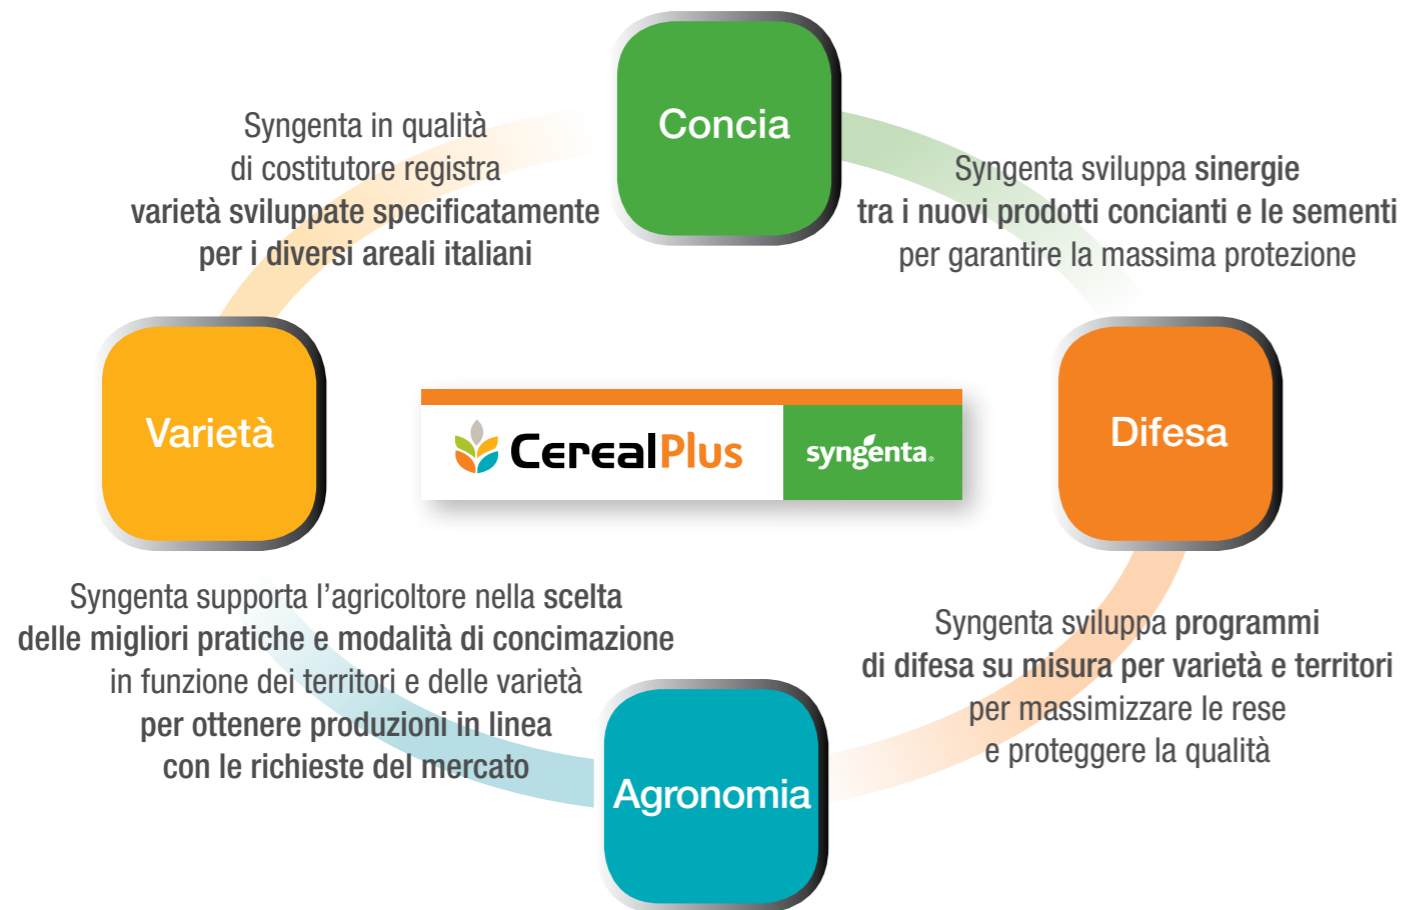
Syngenta in qualità di costitutore registra varietà sviluppate specificatamente per i diversi areali italiani

Concia

Syngenta sviluppa sinergie tra i nuovi prodotti concianti e le sementi per garantire la massima protezione

Varietà

CerealPlus

syngenta.

Difesa

Syngenta supporta l'agricoltore nella scelta delle migliori pratiche e modalità di concimazione in funzione dei territori e delle varietà per ottenere produzioni in linea con le richieste del mercato

Syngenta sviluppa programmi di difesa su misura per varietà e territori per massimizzare le rese e proteggere la qualità

Agronomia